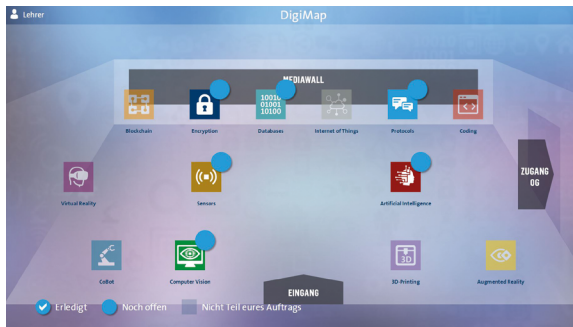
Lehrer
DigiMap

MEDIAWALL

Blockchain
Encryption
1001
01001
10100
Databases
Internet of Things
Protocols
Coding

Virtual Reality
Sensors
Artificial Intelligence

ZUGANG OG

CoBot
Computer Vision
3D
3D-Printing
Augmented Reality

EINGANG

Erledigt
Noch offen
Nicht Teil eures Auftrags